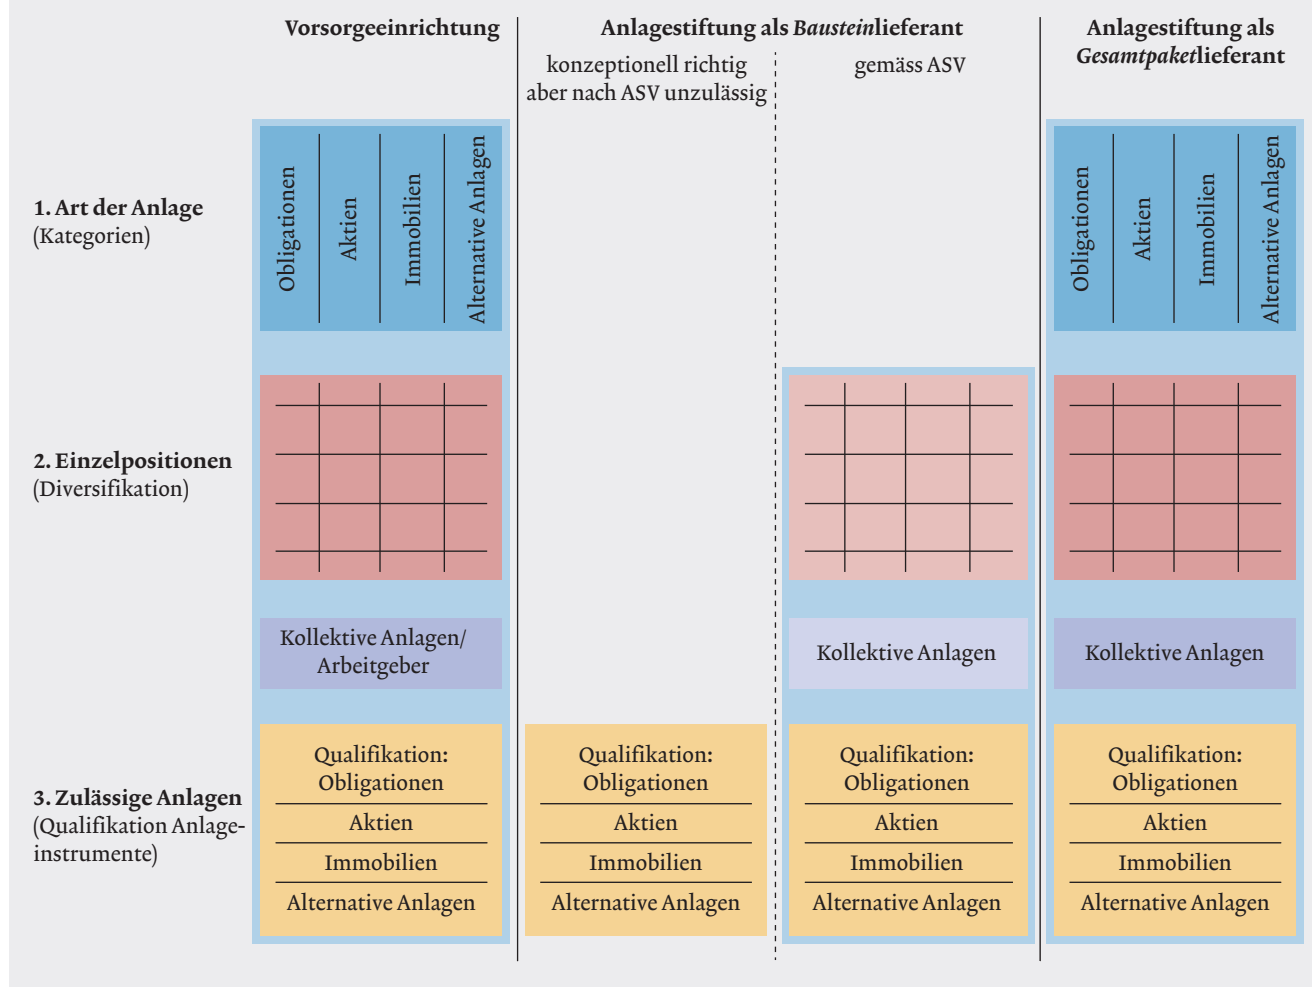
Vorsorgeeinrichtung

Anlagestiftung als *Baustein*lieferant

konzeptionell richtig aber nach ASV unzulässig

gemäss ASV

Anlagestiftung als *Gesamtpaket*lieferant

1. Art der Anlage
(Kategorien)

Obligationen | Aktien | Immobilien | Alternative Anlagen

Obligationen | Aktien | Immobilien | Alternative Anlagen

2. Einzelpositionen
(Diversifikation)

Kollektive Anlagen/ Arbeitgeber

Kollektive Anlagen

Kollektive Anlagen

3. Zulässige Anlagen
(Qualifikation Anlageinstrumente)

Qualifikation: Obligationen
Aktien
Immobilien
Alternative Anlagen

Qualifikation: Obligationen
Aktien
Immobilien
Alternative Anlagen

Qualifikation: Obligationen
Aktien
Immobilien
Alternative Anlagen

Qualifikation: Obligationen
Aktien
Immobilien
Alternative Anlagen